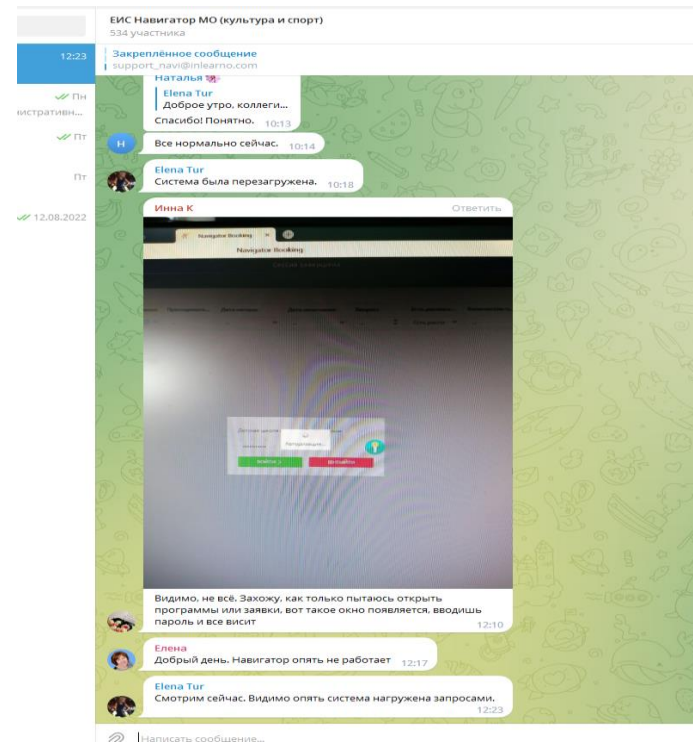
ЕИС Навигатор МО (культура и спорт)
534 участника

12:23

Закреплённое сообщение
support_navi@inlearno.com

Пн
истративн...

Пт

Пт

12.08.2022

Наталья
Elena Tur
Доброе утро, коллеги...
Спасибо! Понятно. 10:13

H
Все нормально сейчас. 10:14

Elena Tur
Система была перезагружена. 10:18

Инна К
Ответить

Navigator Booking

Navigator Booking

Видимо, не всё. Захожу, как только пытаюсь открыть программы или заявки, вот такое окно появляется, вводишь пароль и все висит 12:10

Елена
Добрый день. Навигатор опять не работает 12:17

Elena Tur
Смотрим сейчас. Видимо опять система нагружена запросами. 12:23

Написать сообщение...